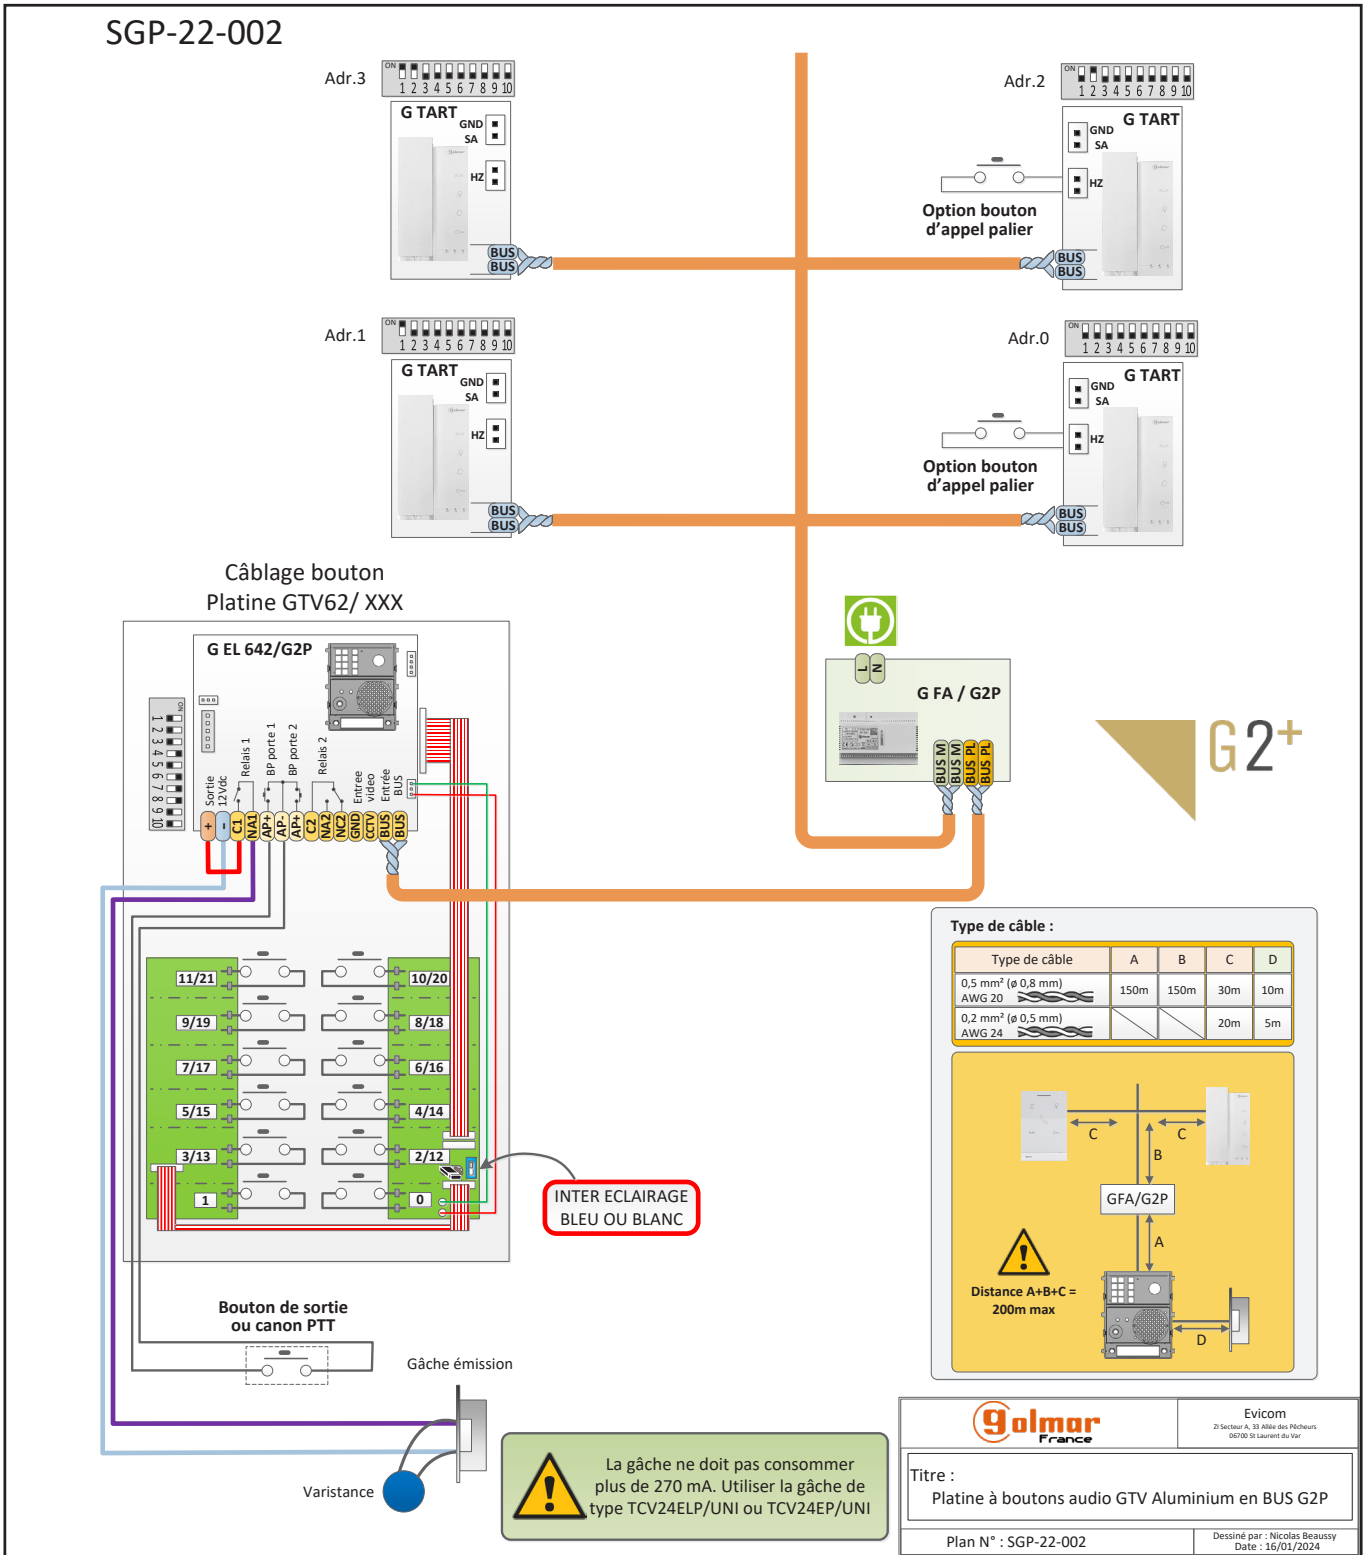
SGP-22-002

Adr.3
ON
1 2 3 4 5 6 7 8 9 10
G TART
GND
SA
HZ
BUS
BUS

Adr.2
ON
1 2 3 4 5 6 7 8 9 10
G TART
GND
SA
HZ
Option bouton d'appel palier
BUS
BUS

Adr.1
ON
1 2 3 4 5 6 7 8 9 10
G TART
GND
SA
HZ
BUS
BUS

Adr.0
ON
1 2 3 4 5 6 7 8 9 10
G TART
GND
SA
HZ
Option bouton d'appel palier
BUS
BUS

Câblage bouton
Platine GTV62/ XXX

G EL 642/G2P
Sortie 12Vdc
Relais 1
BP porte 1
BP porte 2
Relais 2
Entree video
Entrée BUS
+ - C1 NA1 AP+ AP- AP+ C2 NA2 NC2 GND CCTV BUS BUS

L N
G FA / G2P
BUS M BUS M BUS PL BUS PL

G2+

11/21
9/19
7/17
5/15
3/13
1
10/20
8/18
6/16
4/14
2/12
0

INTER ECLAIRAGE BLEU OU BLANC

Type de câble :

| Type de câble | A | B | C | D |
|---|---|---|---|---|
| 0,5 mm² (ø 0,8 mm) AWG 20 | 150m | 150m | 30m | 10m |
| 0,2 mm² (ø 0,5 mm) AWG 24 | | | 20m | 5m |

C
C
B
GFA/G2P
A
D
Distance A+B+C = 200m max

Bouton de sortie ou canon PTT
Gâche émission
Varistance

La gâche ne doit pas consommer plus de 270 mA. Utiliser la gâche de type TCV24ELP/UNI ou TCV24EP/UNI

golmar France
Evicom
ZI Secteur A, 33 Allée des Pêcheurs 06700 St Laurent du Var
Titre :
Platine à boutons audio GTV Aluminium en BUS G2P
Plan N° : SGP-22-002
Dessiné par : Nicolas Beaussy
Date : 16/01/2024